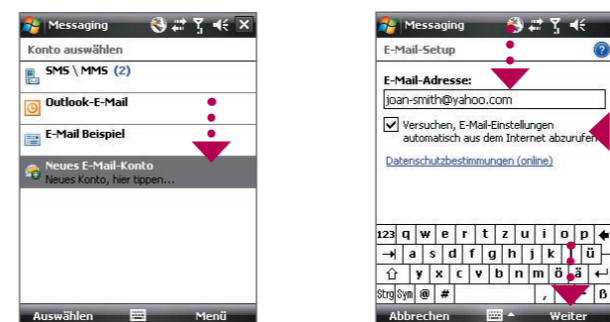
Messaging

Konto auswählen

SMS \ MMS (2)

Outlook-E-Mail

E-Mail Beispiel

Neues E-Mail-Konto
Neues Konto, hier tippen...

Auswählen

Menü

Messaging

E-Mail-Setup

E-Mail-Adresse:

joan-smith@yahoo.com

Versuchen, E-Mail-Einstellungen automatisch aus dem Internet abzurufen

Datenschutzbestimmungen (online)

123 q w e r t z u i o p
→| a s d f g h j k l ü
⇧ y x c v b n m ö ä ↵
Strg Sym @ # , ß

Abbrechen

Weiter